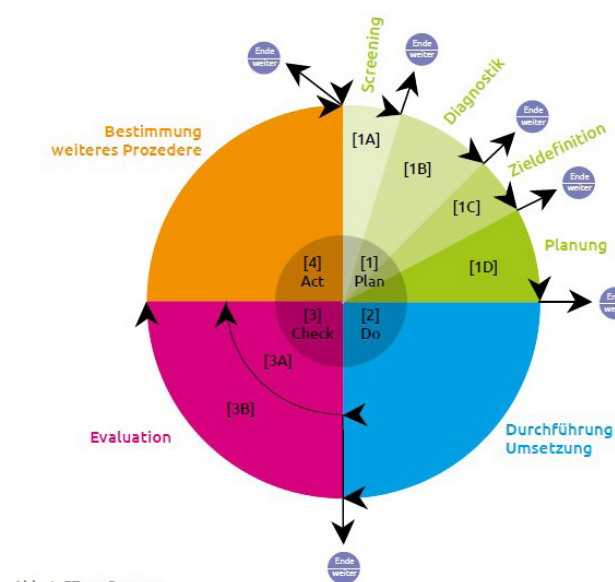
Screening

Diagnostik

Zieldefinition

Planung

Ende
weiter

Ende
weiter

Ende
weiter

Ende
weiter

En
wei

Bestimmung
weiteres Prozedere

[1A]

[1B]

[1C]

[1D]

[4]
Act

[1]
Plan

[3]
Check

[2]
Do

[3A]

[3B]

Evaluation

Durchführung
Umsetzung

Ende
weiter

Abb. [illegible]